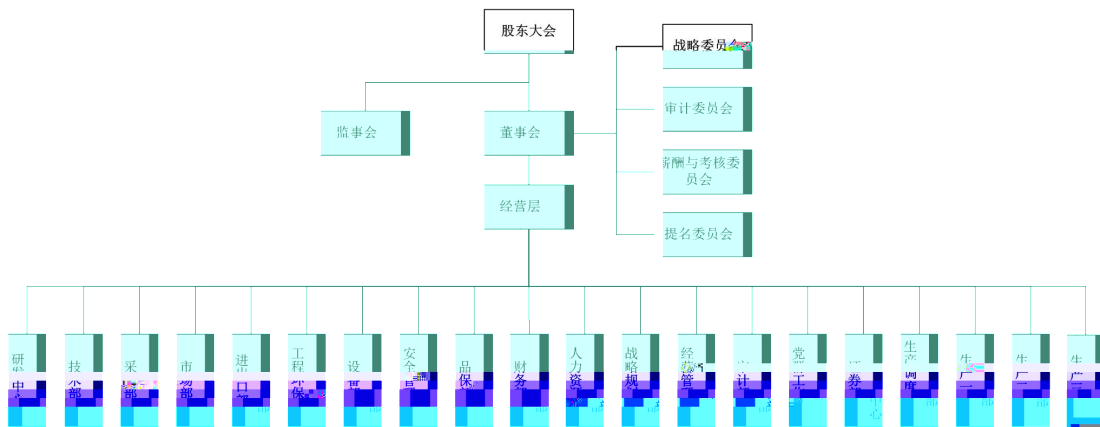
股东大会

战略委员会

监事会

董事会

审计委员会

薪酬与考核委员会

经营层

提名委员会

研发中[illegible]

技术部

采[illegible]部

市场部

进出口部

工程环保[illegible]

设备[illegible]

安全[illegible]

品保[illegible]

财务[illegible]

人力资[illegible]

战略规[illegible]

经营管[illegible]

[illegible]计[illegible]

党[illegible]

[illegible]券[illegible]心

生产调度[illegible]

生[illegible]

生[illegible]

生产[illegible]